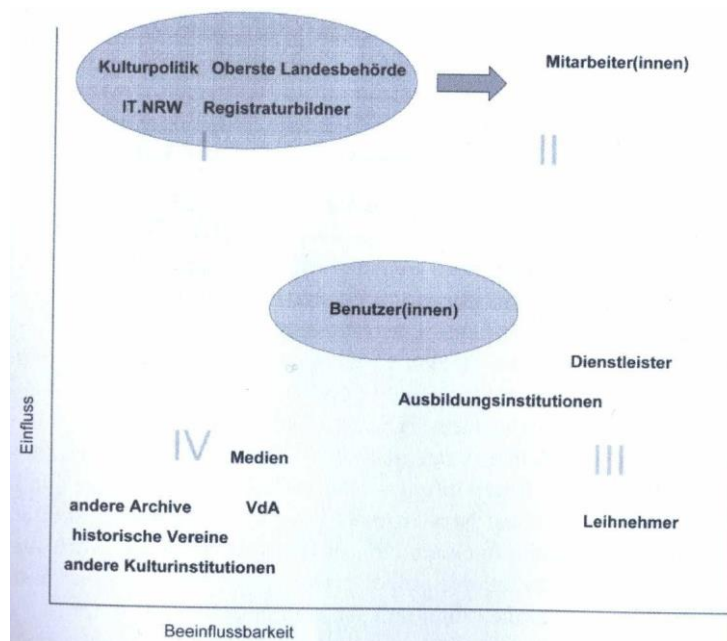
Kulturpolitik Oberste Landesbehörde
IT.NRW Registraturbildner

Mitarbeiter(innen)

I

II

Benutzer(innen)

Dienstleister

Ausbildungsinstitutionen

Einfluss

IV

Medien

III

andere Archive

VdA

historische Vereine

andere Kulturinstitutionen

Leihnehmer

Beeinflussbarkeit